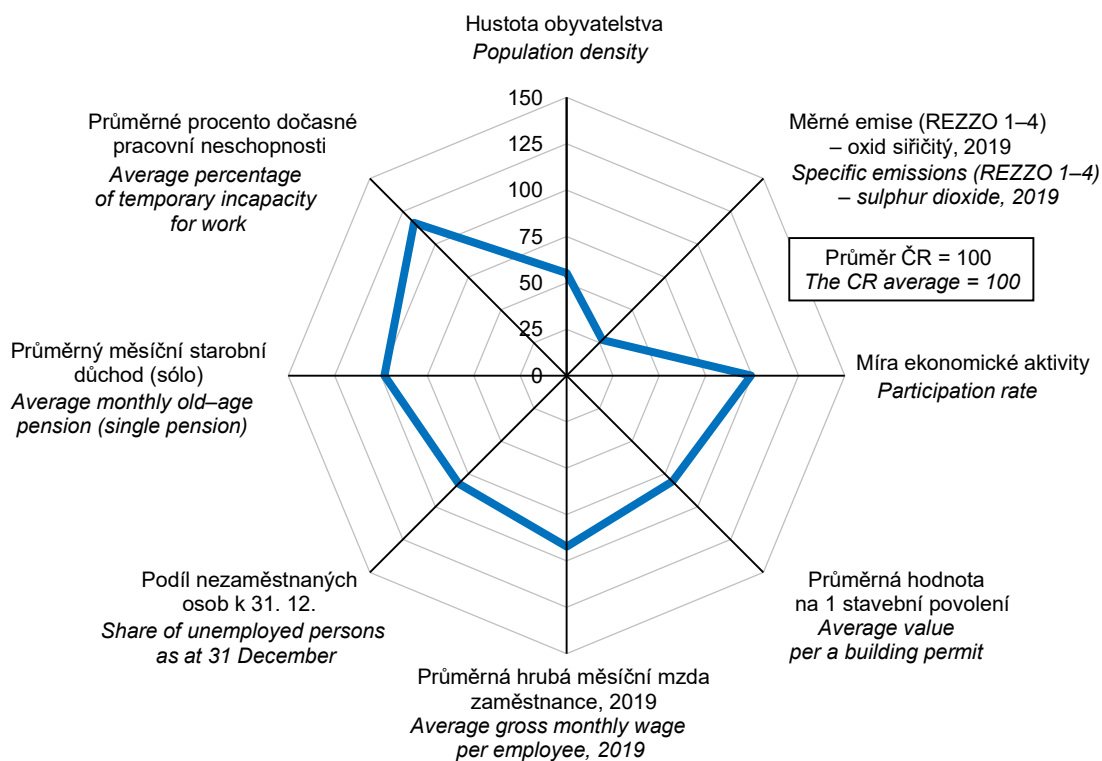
Hustota obyvatelstva
*Population density*

150
125
100
75
50
25
0

Měrné emise (REZZO 1–4) – oxid siřičitý, 2019
*Specific emissions (REZZO 1–4) – sulphur dioxide, 2019*

Průměr ČR = 100
*The CR average = 100*

Míra ekonomické aktivity
*Participation rate*

Průměrná hodnota na 1 stavební povolení
*Average value per a building permit*

Průměrná hrubá měsíční mzda zaměstnance, 2019
*Average gross monthly wage per employee, 2019*

Podíl nezaměstnaných osob k 31. 12.
*Share of unemployed persons as at 31 December*

Průměrný měsíční starobní důchod (sólo)
*Average monthly old–age pension (single pension)*

Průměrné procento dočasné pracovní neschopnosti
*Average percentage of temporary incapacity for work*